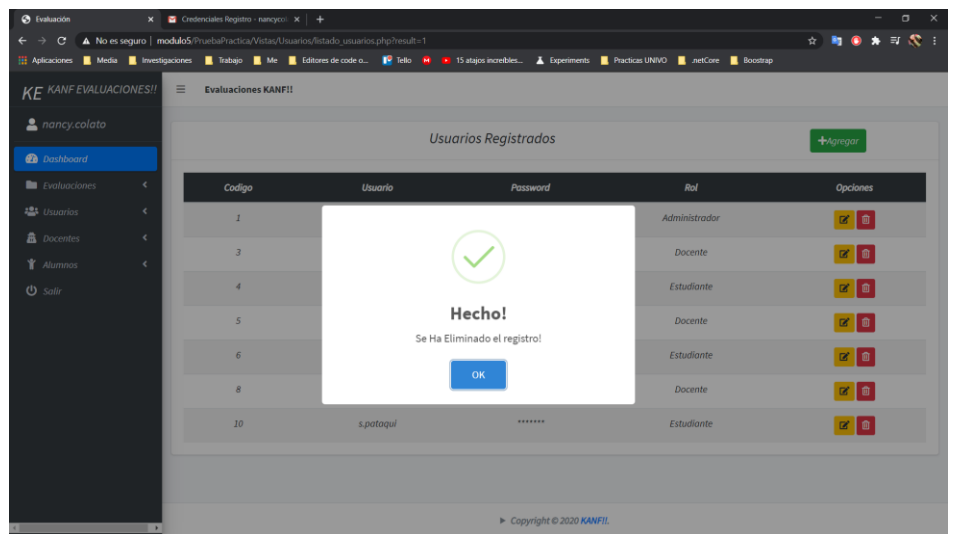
Evaluación
Credenciales Registro - nancycol
No es seguro | modulo5/PruebaPractica/Vistas/Usuarios/listado_usuarios.php?result=1
Aplicaciones Media Investigaciones Trabajo Me Editores de code o... Tello 15 atajos increíbles... Experiments Practicas UNIVO .netCore Boostrap

KE KANF EVALUACIONES!!
nancy.colato
Dashboard
Evaluaciones
Usuarios
Docentes
Alumnos
Salir

Evaluaciones KANF!!

Usuarios Registrados
+Agregar

| Codigo | Usuario | Password | Rol | Opciones |
|---|---|---|---|---|
| 1 | | | Administrador | |
| 3 | | | Docente | |
| 4 | | | Estudiante | |
| 5 | | | Docente | |
| 6 | | | Estudiante | |
| 8 | | | Docente | |
| 10 | s.pataqui | ******* | Estudiante | |

Hecho!
Se Ha Eliminado el registro!
OK

Copyright © 2020 KANF!!.